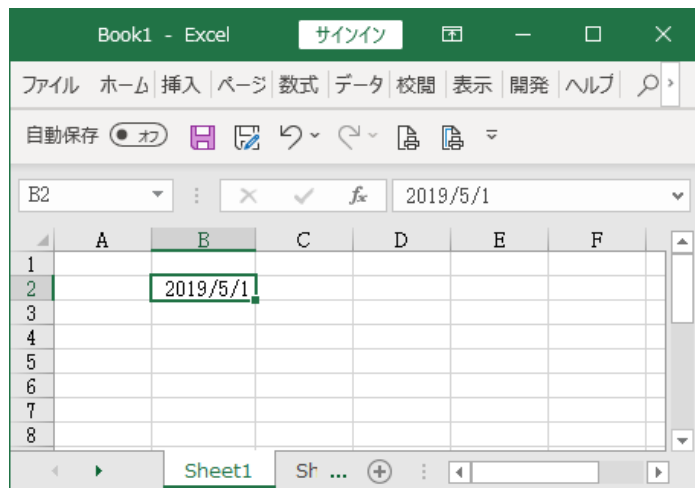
Book1 - Excel サインイン

ファイル ホーム 挿入 ページ 数式 データ 校閲 表示 開発 ヘルプ

自動保存 オフ

B2 $f_x$ 2019/5/1

|   | A | B | C | D | E | F |
|---|---|---|---|---|---|---|
| 1 | | | | | | |
| 2 | | 2019/5/1 | | | | |
| 3 | | | | | | |
| 4 | | | | | | |
| 5 | | | | | | |
| 6 | | | | | | |
| 7 | | | | | | |
| 8 | | | | | | |

Sheet1 Sh ...